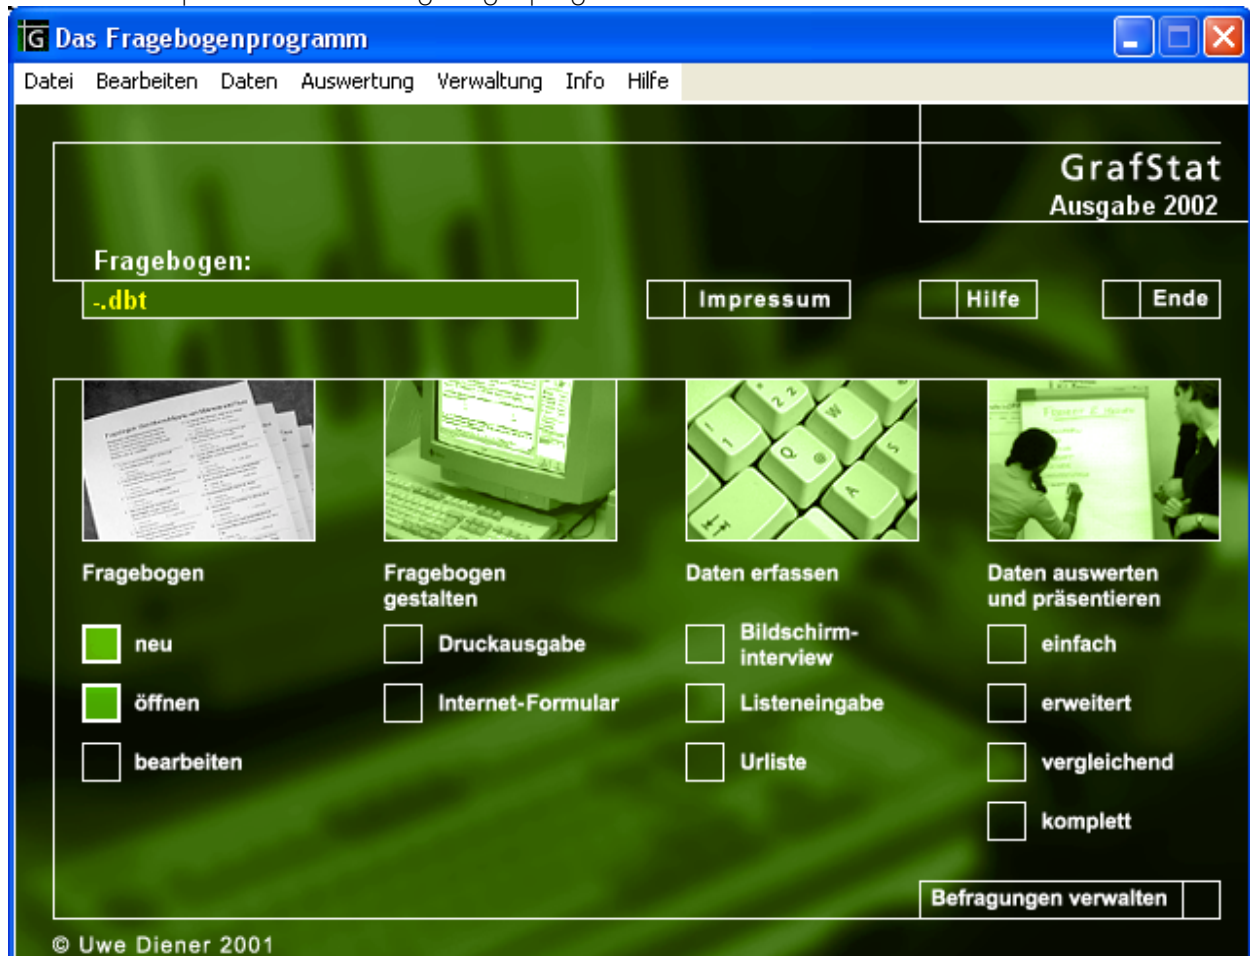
Das Fragebogenprogramm

Datei Bearbeiten Daten Auswertung Verwaltung Info Hilfe

GrafStat
Ausgabe 2002

Fragebogen:
-.dbt

Impressum
Hilfe
Ende

Fragebogen
neu
öffnen
bearbeiten

Fragebogen gestalten
Druckausgabe
Internet-Formular

Daten erfassen
Bildschirm-interview
Listeneingabe
Urliste

Daten auswerten und präsentieren
einfach
erweitert
vergleichend
komplett

Befragungen verwalten

© Uwe Diener 2001